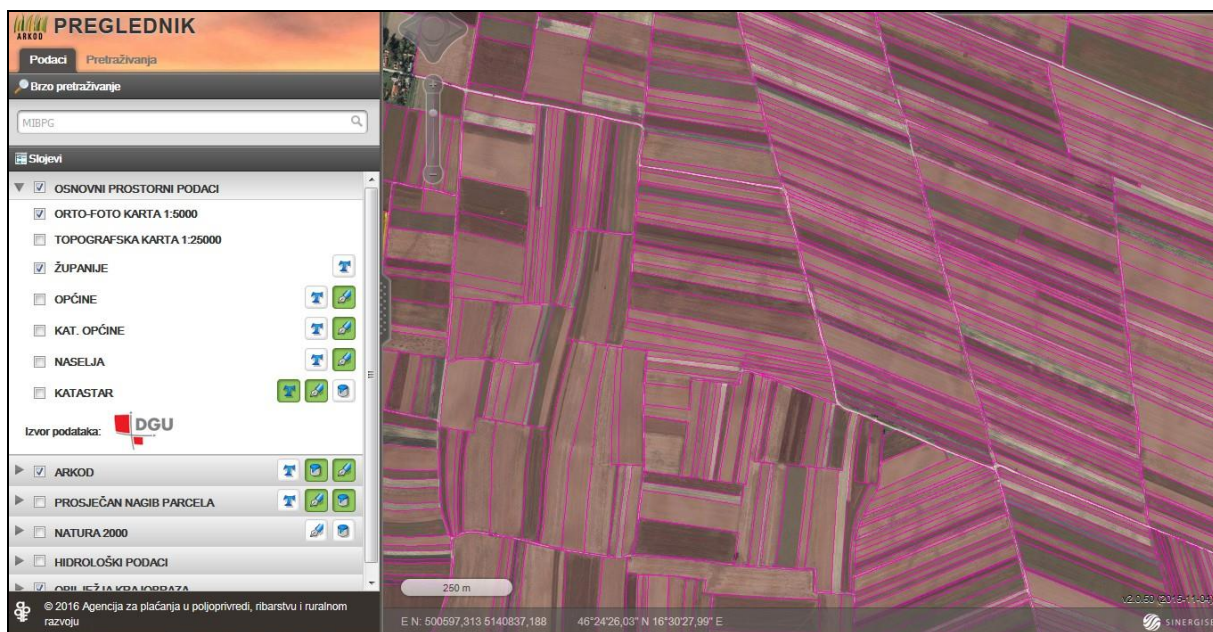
ARKOD PREGLEDNIK

Podaci Pretraživanja

Brzo pretraživanje

MIBPG

Slojevi

OSNOVNI PROSTORNI PODACI

ORTO-FOTO KARTA 1:5000

TOPOGRAFSKA KARTA 1:25000

ŽUPANIJE

OPĆINE

KAT. OPĆINE

NASELJA

KATASTAR

Izvor podataka: DGU

ARKOD

PROSJEČAN NAGIB PARCELA

NATURA 2000

HIDROLOŠKI PODACI

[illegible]

© 2016 Agencija za plaćanja u poljoprivredi, ribarstvu i ruralnom razvoju

250 m

E N: 500597,313 5140837,188 46°24'26,03" N 16°30'27,99" E

v2.0.50 (2015-11-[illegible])

SINERGISE